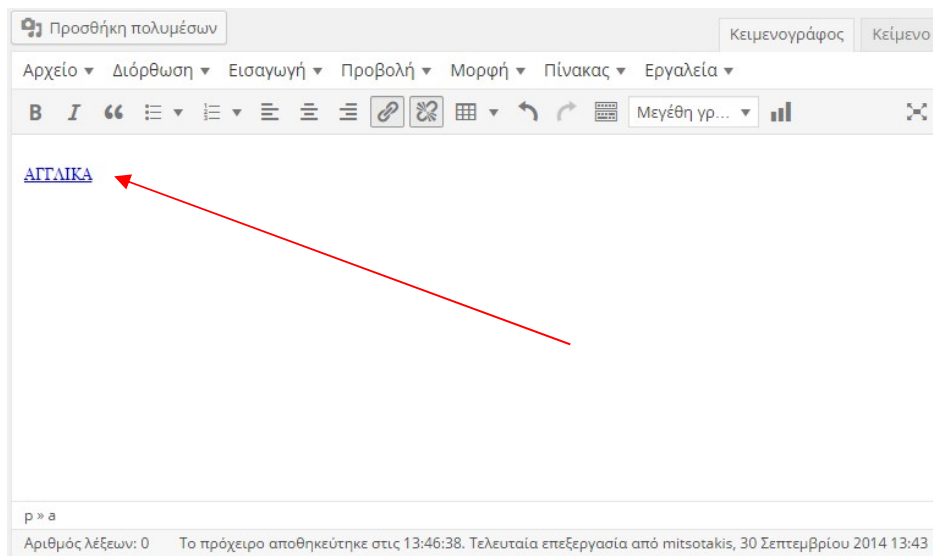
Προσθήκη πολυμέσων

Κειμενογράφος Κείμενο

Αρχείο ▾ Διόρθωση ▾ Εισαγωγή ▾ Προβολή ▾ Μορφή ▾ Πίνακας ▾ Εργαλεία ▾

B I 66 Μεγέθη γρ... ▾

ΑΓΓΛΙΚΑ

p » a

Αριθμός λέξεων: 0 Το πρόχειρο αποθηκεύτηκε στις 13:46:38. Τελευταία επεξεργασία από mitsotakis, 30 Σεπτεμβρίου 2014 13:43